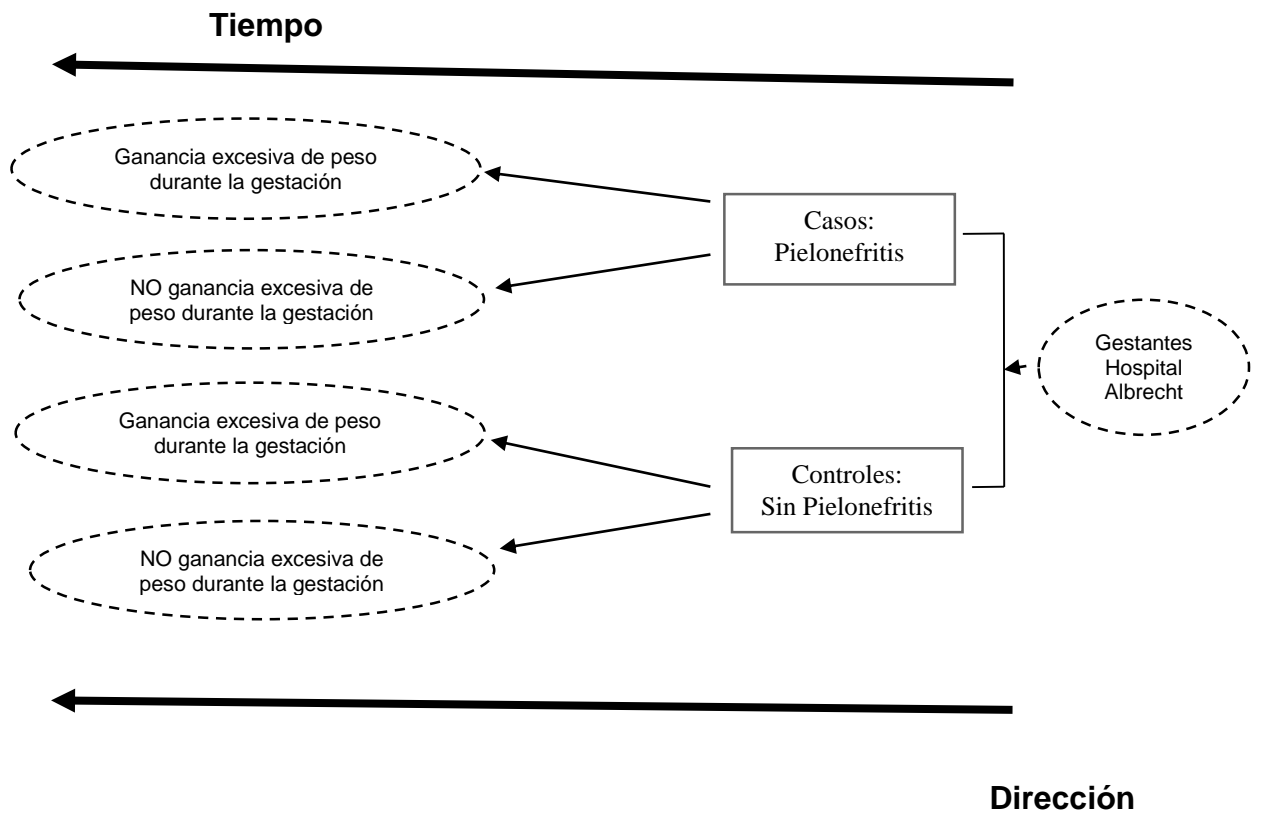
Tiempo

Ganancia excesiva de peso durante la gestación

Casos: Pielonefritis

NO ganancia excesiva de peso durante la gestación

Gestantes Hospital Albrecht

Ganancia excesiva de peso durante la gestación

Controles: Sin Pielonefritis

NO ganancia excesiva de peso durante la gestación

Dirección